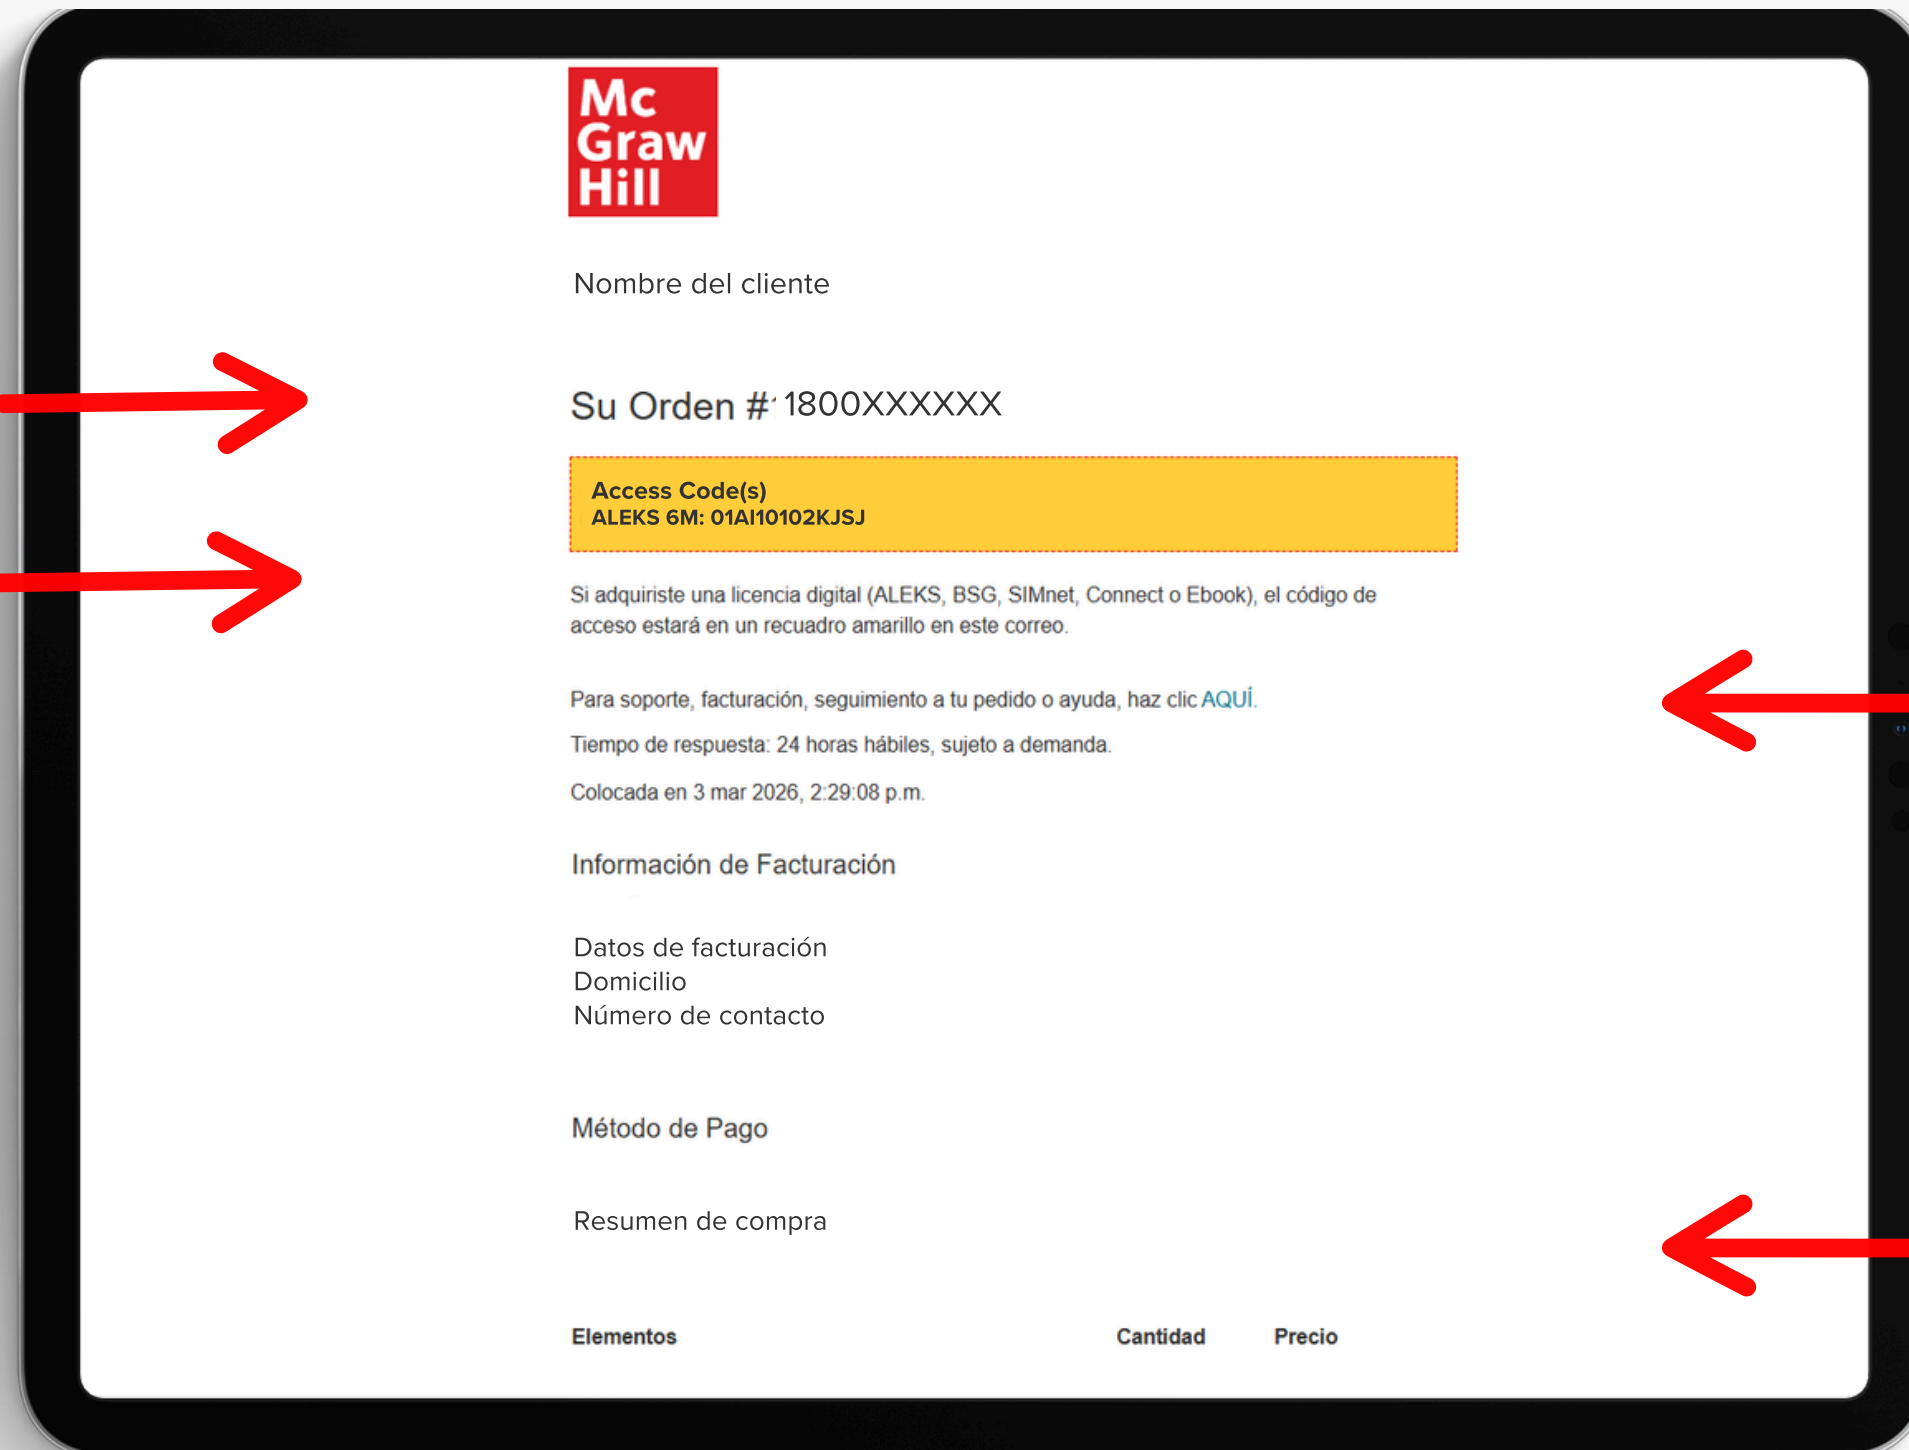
Mc Graw Hill

Nombre del cliente

Su Orden #: 1800XXXXXX

Access Code(s)
ALEKS 6M: 01AI10102KJSJ

Si adquiriste una licencia digital (ALEKS, BSG, SIMnet, Connect o Ebook), el código de acceso estará en un recuadro amarillo en este correo.

Para soporte, facturación, seguimiento a tu pedido o ayuda, haz clic AQUÍ.

Tiempo de respuesta: 24 horas hábiles, sujeto a demanda.

Colocada en 3 mar 2026, 2:29:08 p.m.

Información de Facturación

Datos de facturación
Domicilio
Número de contacto

Método de Pago

Resumen de compra

| Elementos | Cantidad | Precio |
|---|---|---|